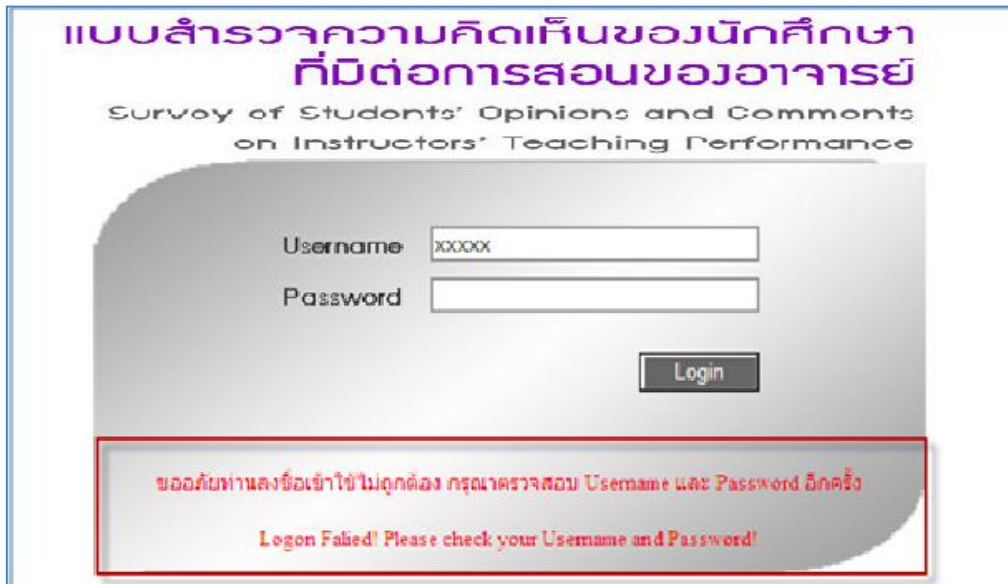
แบบสำรวจความคิดเห็นของนักศึกษา
ที่มีต่อการสอนของอาจารย์
Survey of Students' Opinions and Comments
on Instructors' Teaching Performance

Username xxxxx
Password

Login

ขออภัยท่านลงชื่อเข้าใช้ไม่ถูกต้อง กรุณาตรวจสอบ Username และ Password อีกครั้ง

Logon Falied! Please check your Username and Password!